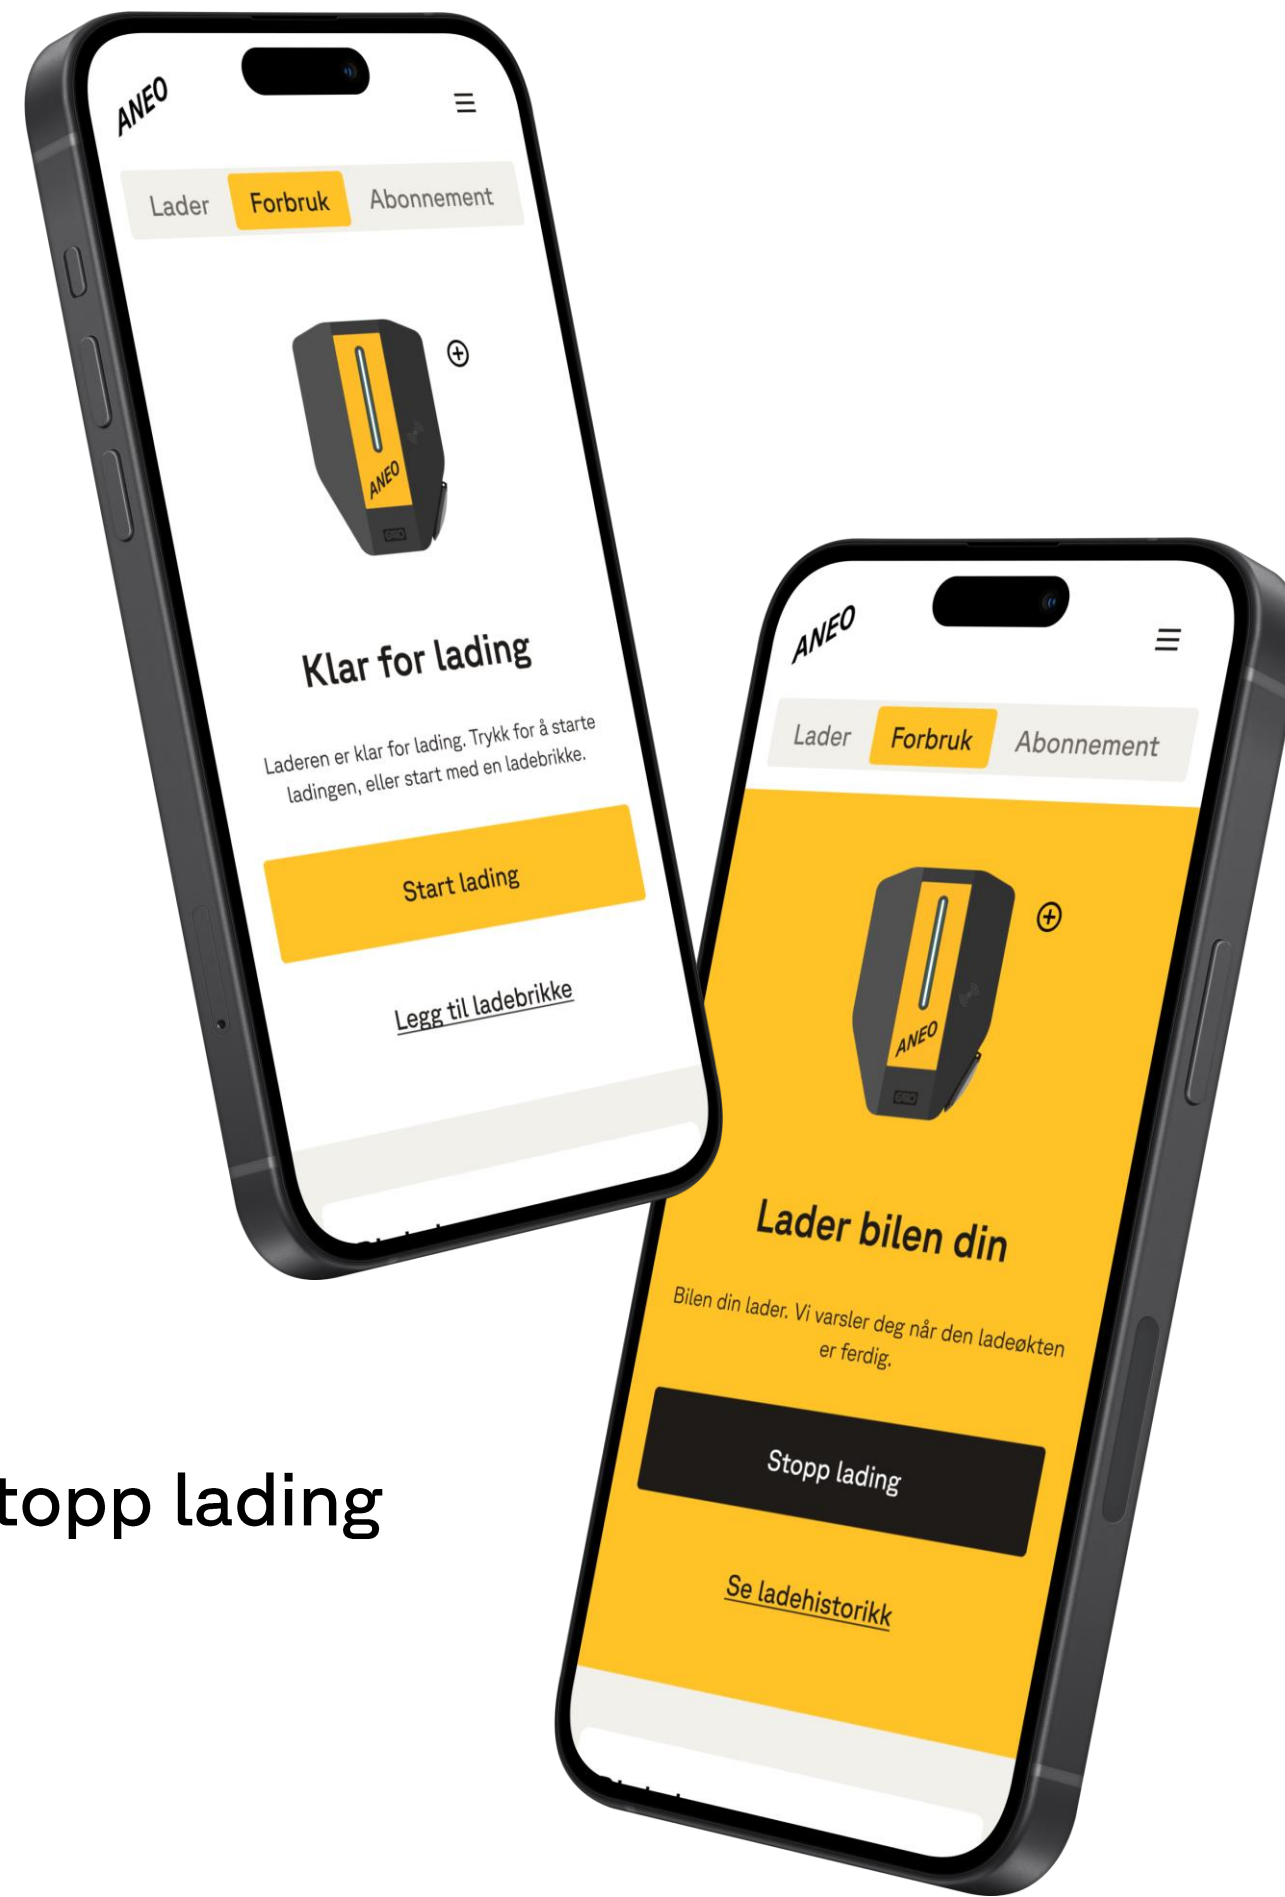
ANEO

Lader Forbruk Abonnement

ANEO

Klar for lading

Laderen er klar for lading. Trykk for å starte ladingen, eller start med en ladebrikke.

Start lading

Legg til ladebrikke

ANEO

Lader Forbruk Abonnement

ANEO

Lader bilen din

Bilen din lader. Vi varsler deg når den ladeøkten er ferdig.

Stopp lading

Se ladehistorikk

topp lading